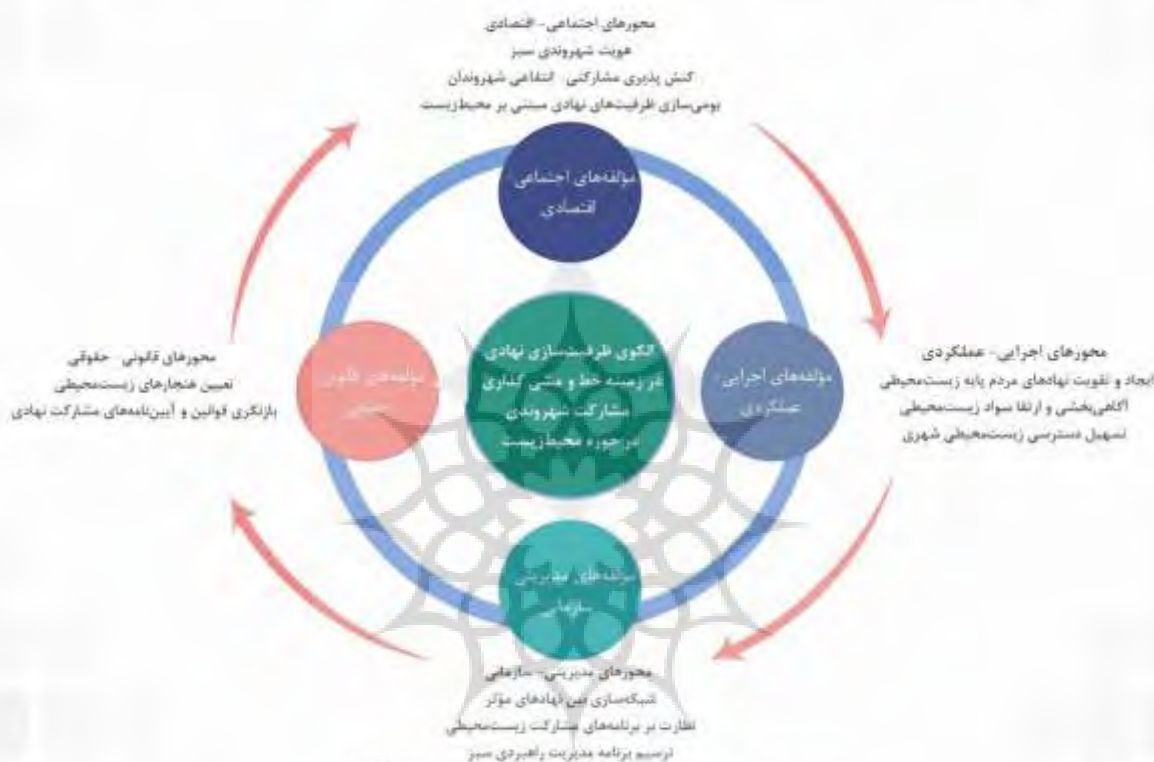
محورهای اجتماعی - اقتصادی
هویت شهروندی سبز
کنش پذیری مشارکتی - انتفاعی شهروندان
بومی‌سازی ظرفیت‌های نهادی مبتنی بر محیط‌زیست

مؤلفه‌های اجتماعی اقتصادی

محورهای قانونی - حقوقی
تعیین هنجارهای زیست‌محیطی
بازنگری قوانین و آیین‌نامه‌های مشارکت نهادی

مؤلفه‌های قانونی حقوقی

الگوی ظرفیت‌سازی نهادی در زمینه خط و مشی گذاری مشارکت شهروندی در حوزه محیط‌زیست

مؤلفه‌های اجرایی عملکردی

محورهای اجرایی - عملکردی
ایجاد و تقویت نهادهای مردم پایه زیست‌محیطی
آگاهی‌بخشی و ارتقا سواد زیست‌محیطی
تسهیل دسترسی زیست‌محیطی شهری

مؤلفه‌های مدیریتی سازمانی

محورهای مدیریتی - سازمانی
شبکه‌سازی بین نهادهای مؤثر
نظارت بر برنامه‌های مشارکت زیست‌محیطی
ترسیم برنامه مدیریت راهبردی سبز